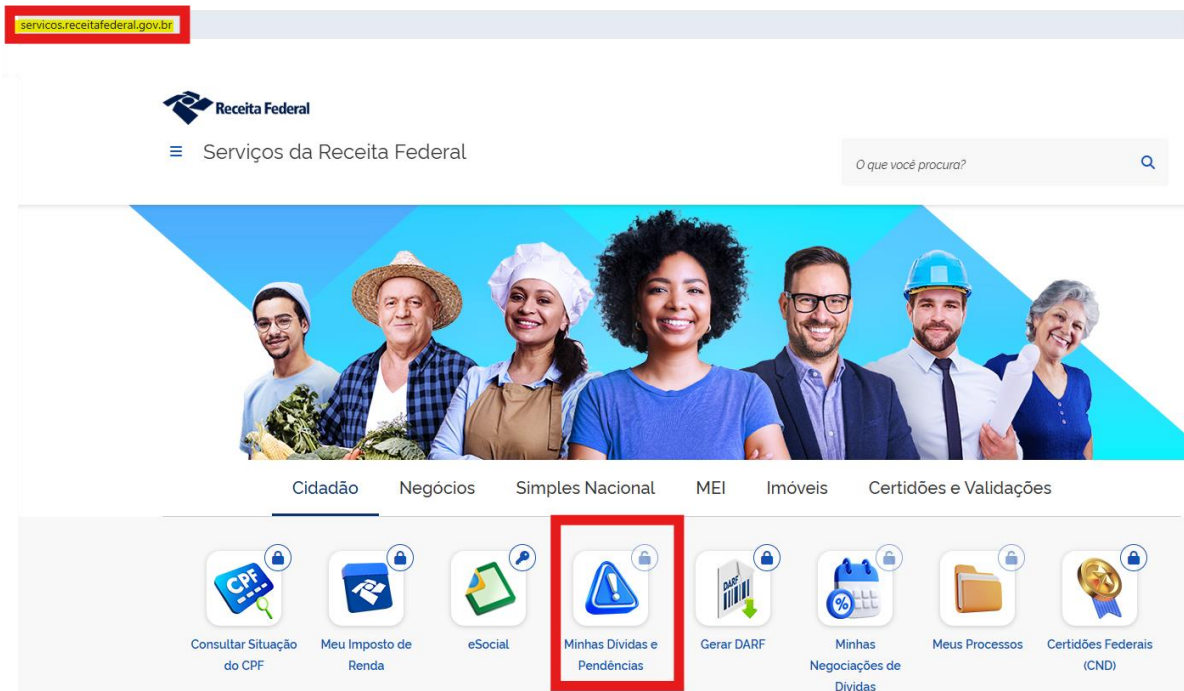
servicos.receitafederal.gov.br

Receita Federal

Serviços da Receita Federal

O que você procura?

Cidadão Negócios Simples Nacional MEI Imóveis Certidões e Validações

CPF
Consultar Situação do CPF

Meu Imposto de Renda

eSocial

Minhas Dívidas e Pendências

DARF
Gerar DARF

Minhas Negociações de Dívidas

Meus Processos

Certidões Federais (CND)